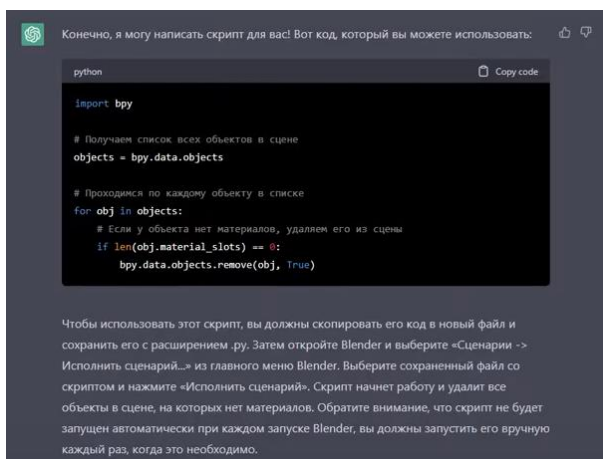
Конечно, я могу написать скрипт для вас! Вот код, который вы можете использовать:

python

Copy code

```
import bpy

# Получаем список всех объектов в сцене
objects = bpy.data.objects

# Проходимся по каждому объекту в списке
for obj in objects:
    # Если у объекта нет материалов, удаляем его из сцены
    if len(obj.material_slots) == 0:
        bpy.data.objects.remove(obj, True)
```

Чтобы использовать этот скрипт, вы должны скопировать его код в новый файл и сохранить его с расширением .py. Затем откройте Blender и выберите «Сценарии -> Исполнить сценарий...» из главного меню Blender. Выберите сохраненный файл со скриптом и нажмите «Исполнить сценарий». Скрипт начнет работу и удалит все объекты в сцене, на которых нет материалов. Обратите внимание, что скрипт не будет запущен автоматически при каждом запуске Blender, вы должны запустить его вручную каждый раз, когда это необходимо.